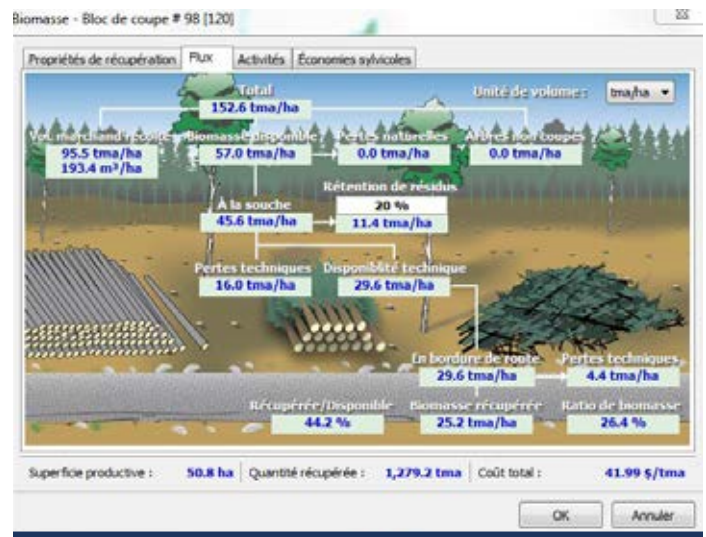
Biomasse - Bloc de coupe # 98 [120]

Propriétés de récupération | Flux | Activités | Économies sylvicoles

Total
152.6 tma/ha

Unité de volume : tma/ha

Vol. marchand récolté
95.5 tma/ha
193.4 m³/ha

Biomasse disponible
57.0 tma/ha

Pertes naturelles
0.0 tma/ha

Arbres non coupés
0.0 tma/ha

Rétention de résidus
20 %
11.4 tma/ha

À la souche
45.6 tma/ha

Pertes techniques
16.0 tma/ha

Disponiblité technique
29.6 tma/ha

En bordure de route
29.6 tma/ha

Pertes techniques
4.4 tma/ha

Récupérée/Disponible
44.2 %

Biomasse récupérée
25.2 tma/ha

Ratio de biomasse
26.4 %

Superficie productive : 50.8 ha | Quantité récupérée : 1,279.2 tma | Coût total : 41.99 $/tma

OK | Annuler